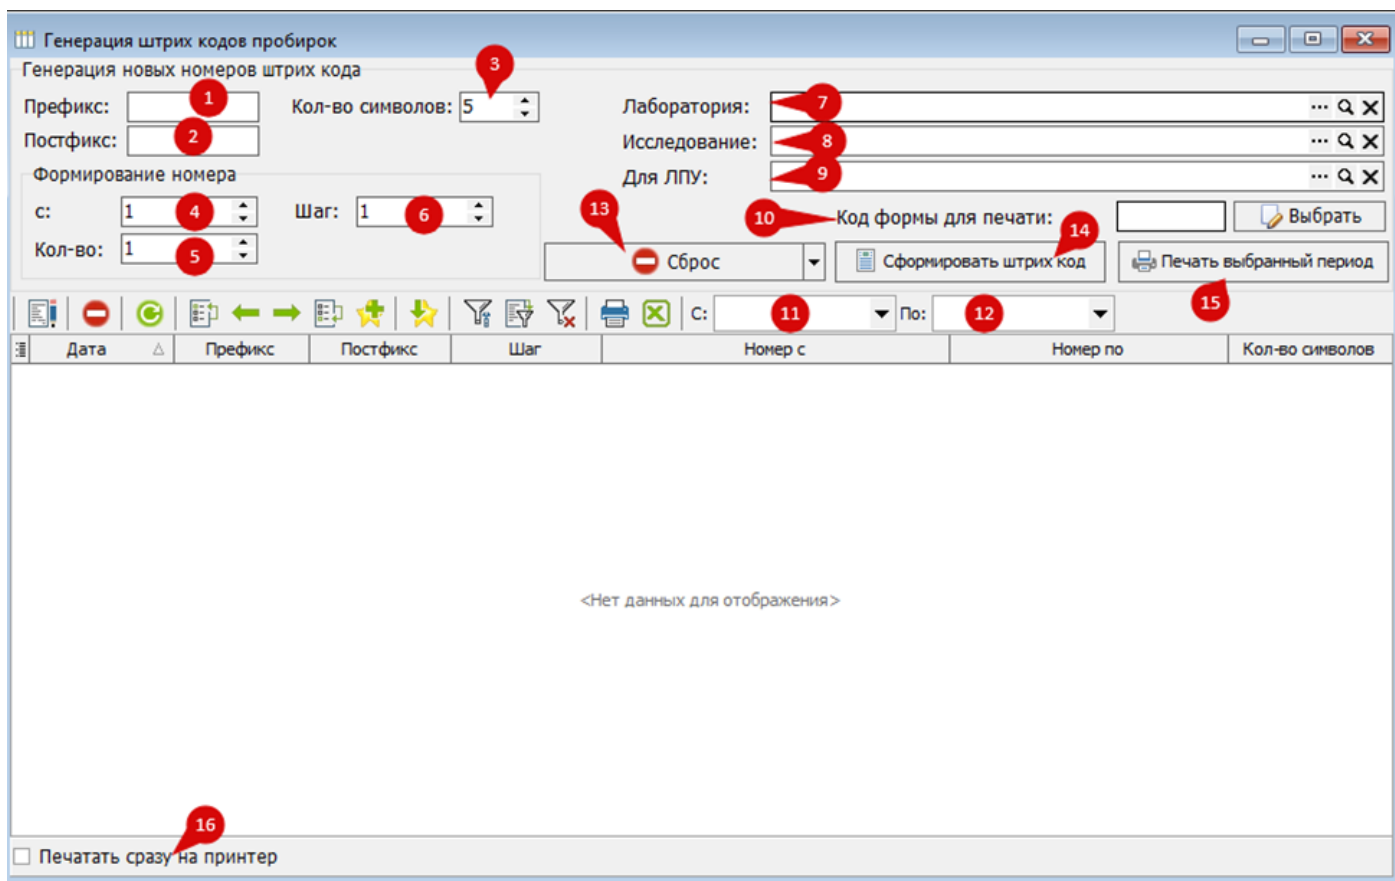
Генерация штрих кодов пробирок

Генерация новых номеров штрих кода

Префикс: 1

Кол-во символов: 5 3

Лаборатория: 7

Постфикс: 2

Исследование: 8

Для ЛПУ: 9

Формирование номера

с: 1 4

Шаг: 1 6

Кол-во: 1 5

13

Сброс

10 Код формы для печати:

Выбрать

14

Сформировать штрих код

Печать выбранный период

15

С: 11

По: 12

| Дата | Префикс | Постфикс | Шаг | Номер с | Номер по | Кол-во символов |
|---|---|---|---|---|---|---|

<Нет данных для отображения>

16

Печатать сразу на принтер